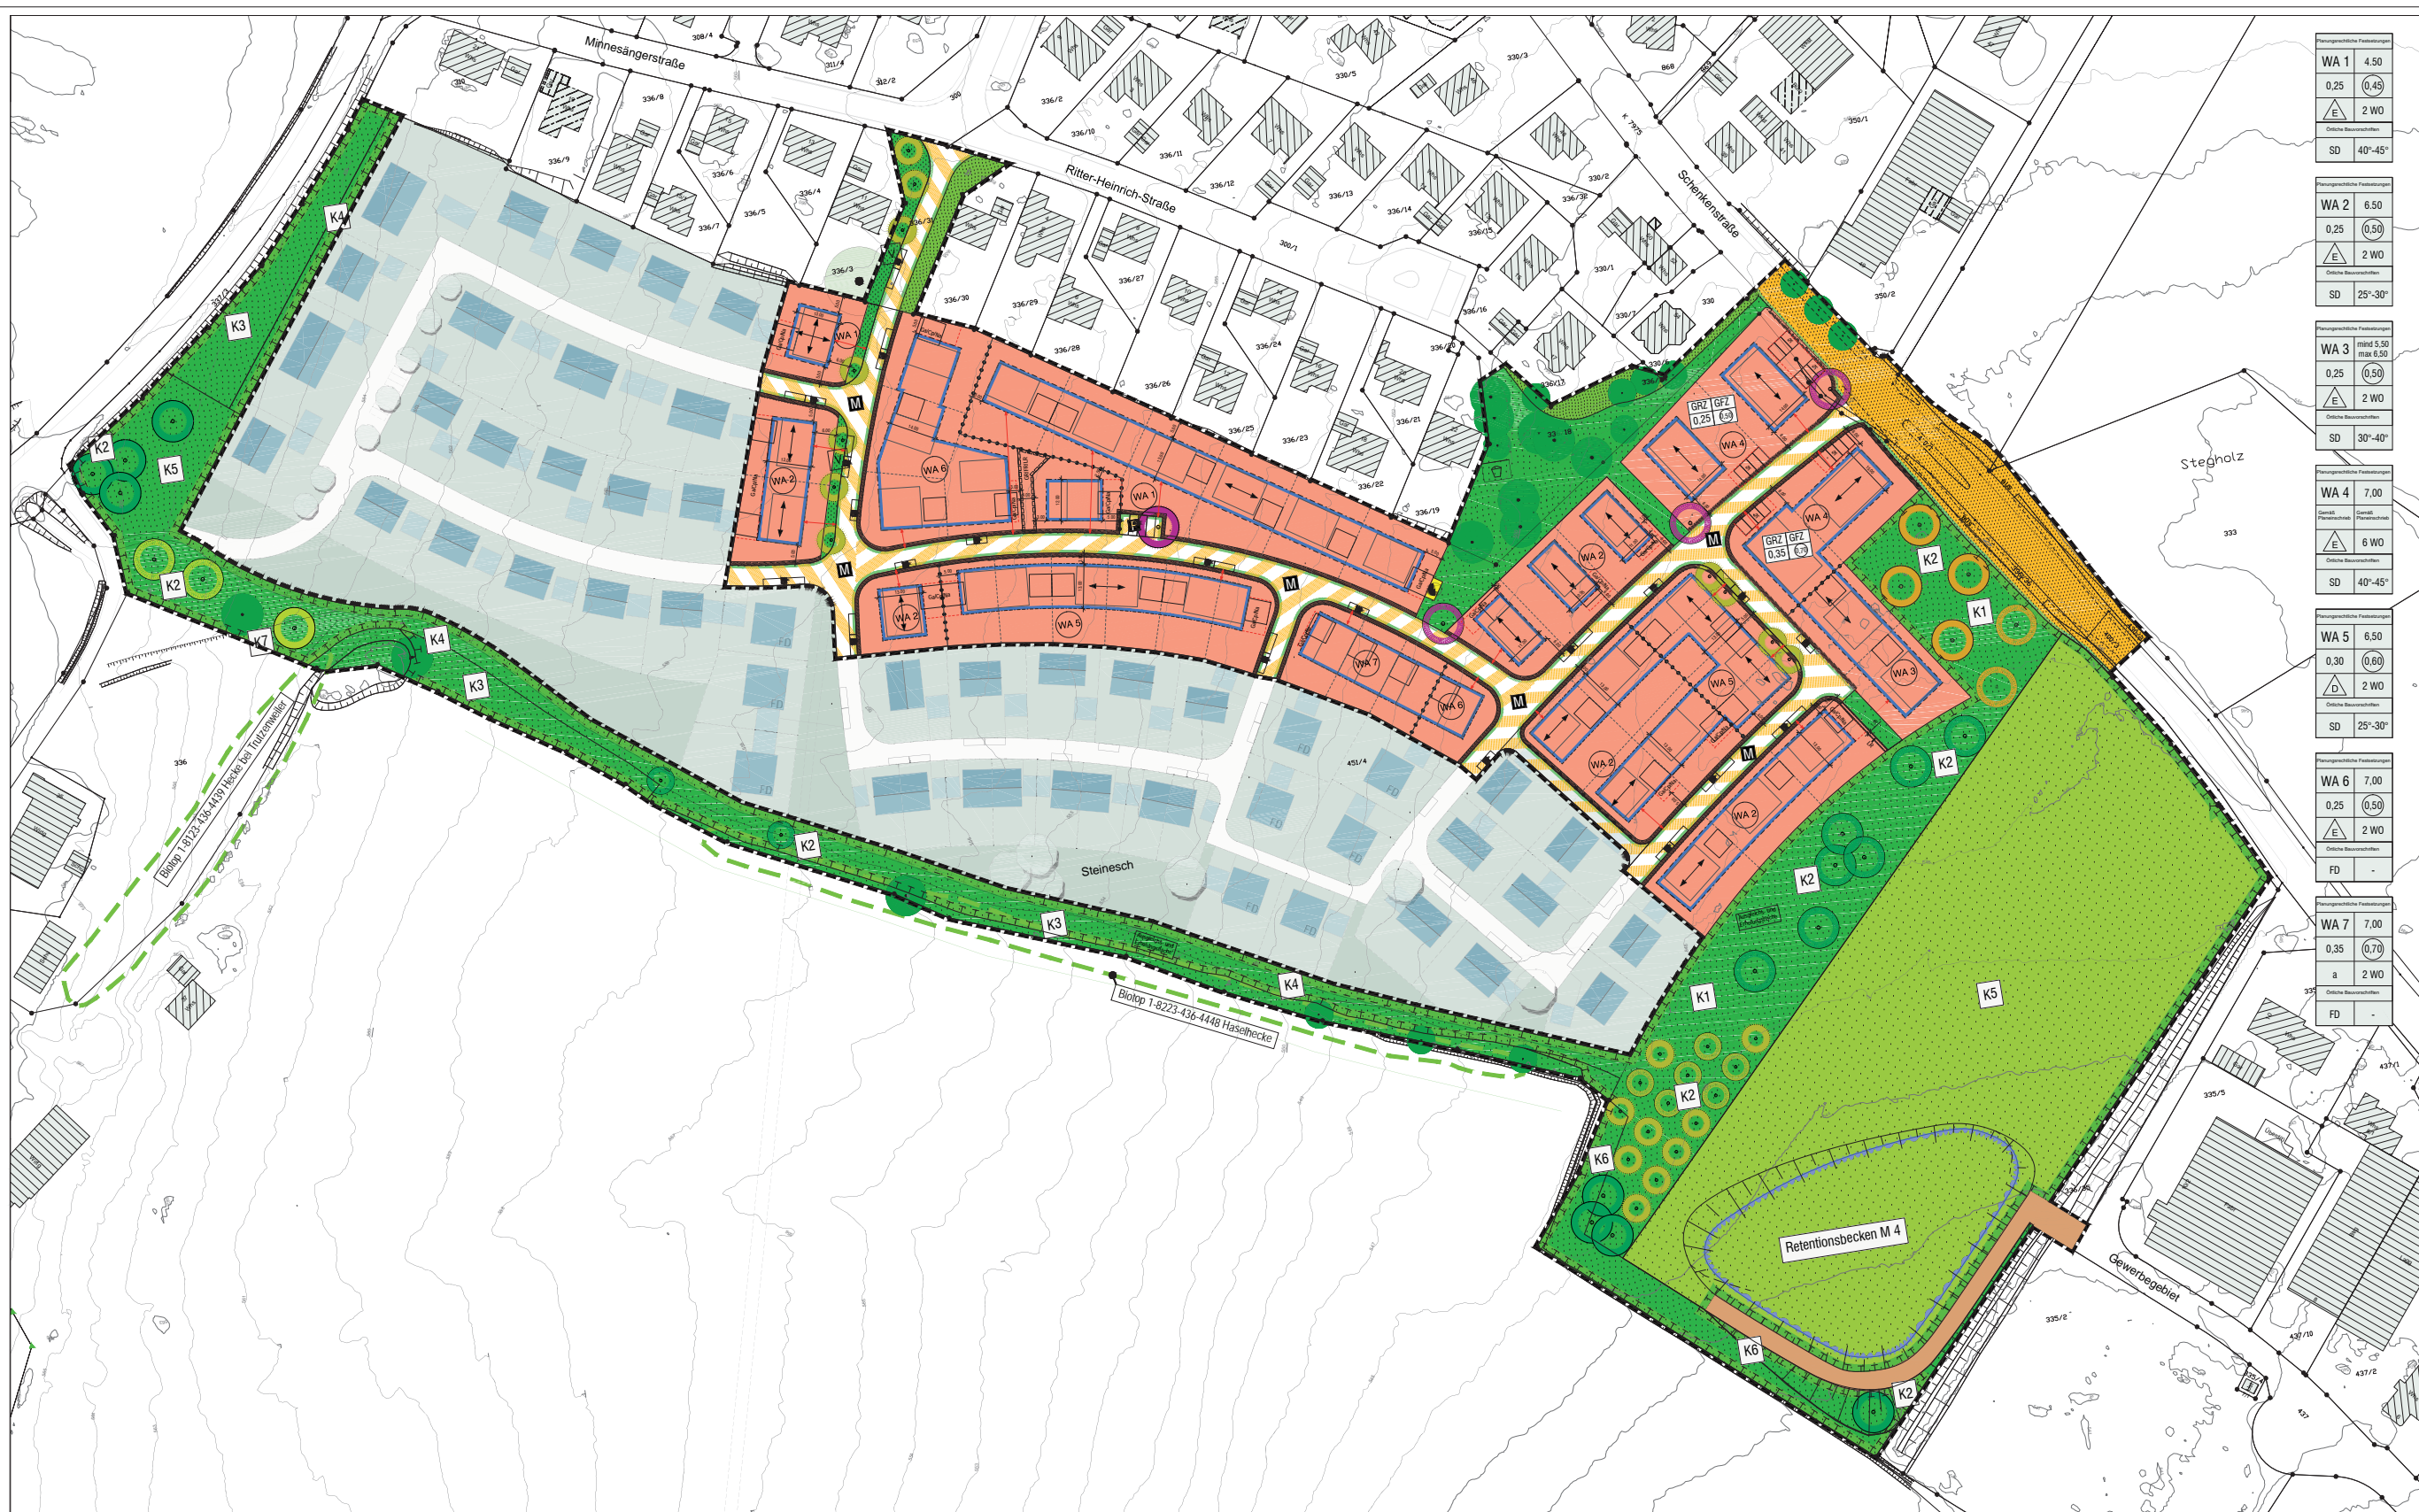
Minnesängerstraße

Ritter-Heinrich-Straße

Schenkenstraße

Stegholz

Steinesch

Gewerbegebiet

Retentionsbecken M 4

Biotop 1-8223-436-4439 Hecke bei Trutzenweiler

Biotop 1-8223-436-4448 Haselhecke

K1 K2 K3 K4 K5 K6 K7

WA 1 WA 2 WA 3 WA 4 WA 5 WA 6 WA 7

GRZ GFZ 0,25 0,50

GRZ GFZ 0,35 0,70

M

308/4 311/4 312/2 300 336/8 336/9 336/6 336/7 336/5 336/4 336/3 336/2 336/10 336/11 336/12 336/13 336/14 336/15 336/16 336/17 336/19 336/20 336/21 336/22 336/23 336/24 336/25 336/26 336/27 336/28 336/29 336/30 330/1 330/2 330/3 330/5 330/7 330 868 350/1 350/2 333 336 451/4 335/5 335/2 437/1 437/2 437/10 437

| WA 1 | 4,50 |
|---|---|
| 0,25 | 0,45 |
| E | 2 WO |
| Örtliche Bauvorschriften | |
| SD | 40°-45° |

| WA 2 | 6,50 |
|---|---|
| 0,25 | 0,50 |
| E | 2 WO |
| Örtliche Bauvorschriften | |
| SD | 25°-30° |

| WA 3 | mind 5,50 max 6,50 |
|---|---|
| 0,25 | 0,50 |
| E | 2 WO |
| Örtliche Bauvorschriften | |
| SD | 30°-40° |

| WA 4 | 7,00 |
|---|---|
| Gemäß Planeinschrieb | Gemäß Planeinschrieb |
| E | 6 WO |
| Örtliche Bauvorschriften | |
| SD | 40°-45° |

| WA 5 | 6,50 |
|---|---|
| 0,30 | 0,60 |
| D | 2 WO |
| Örtliche Bauvorschriften | |
| SD | 25°-30° |

| WA 6 | 7,00 |
|---|---|
| 0,25 | 0,50 |
| E | 2 WO |
| Örtliche Bauvorschriften | |
| FD | - |

| WA 7 | 7,00 |
|---|---|
| 0,35 | 0,70 |
| a | 2 WO |
| Örtliche Bauvorschriften | |
| FD | - |